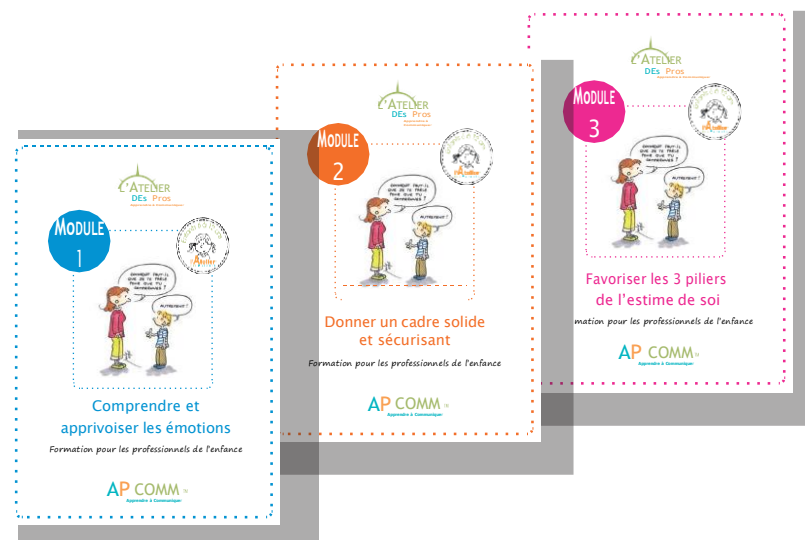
L'Atelier DEs Pros

Module 3

Comment faut-il que je te parle pour que tu m'entendes ?

Autrement ?

Favoriser les 3 piliers de l'estime de soi

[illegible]mation pour les professionnels de l'enfance

AP COMM

L'Atelier DEs Pros

Module 2

Comment faut-il que je te parle pour que tu m'entendes ?

Autrement ?

Donner un cadre solide et sécurisant

Formation pour les professionnels de l'enfance

AP COMM

Apprendre à Communiquer

L'Atelier DEs Pros

Module 1

Comment faut-il que je te parle pour que tu m'entendes ?

Autrement ?

Comprendre et apprivoiser les émotions

Formation pour les professionnels de l'enfance

AP COMM

Apprendre à Communiquer